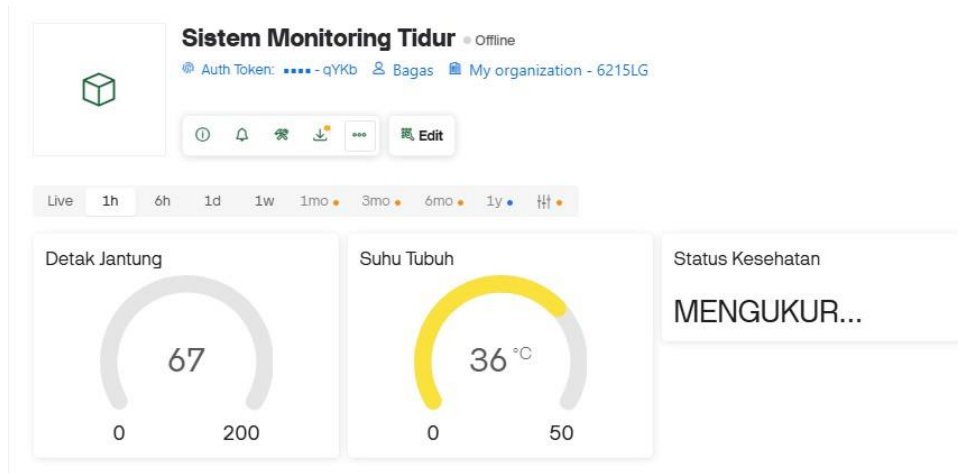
Sistem Monitoring Tidur • Offline
Auth Token: •••• - qYKb Bagas My organization - 6215LG

Edit

Live 1h 6h 1d 1w 1mo 3mo 6mo 1y

Detak Jantung
67
0 200

Suhu Tubuh
36 °C
0 50

Status Kesehatan
MENGUKUR...